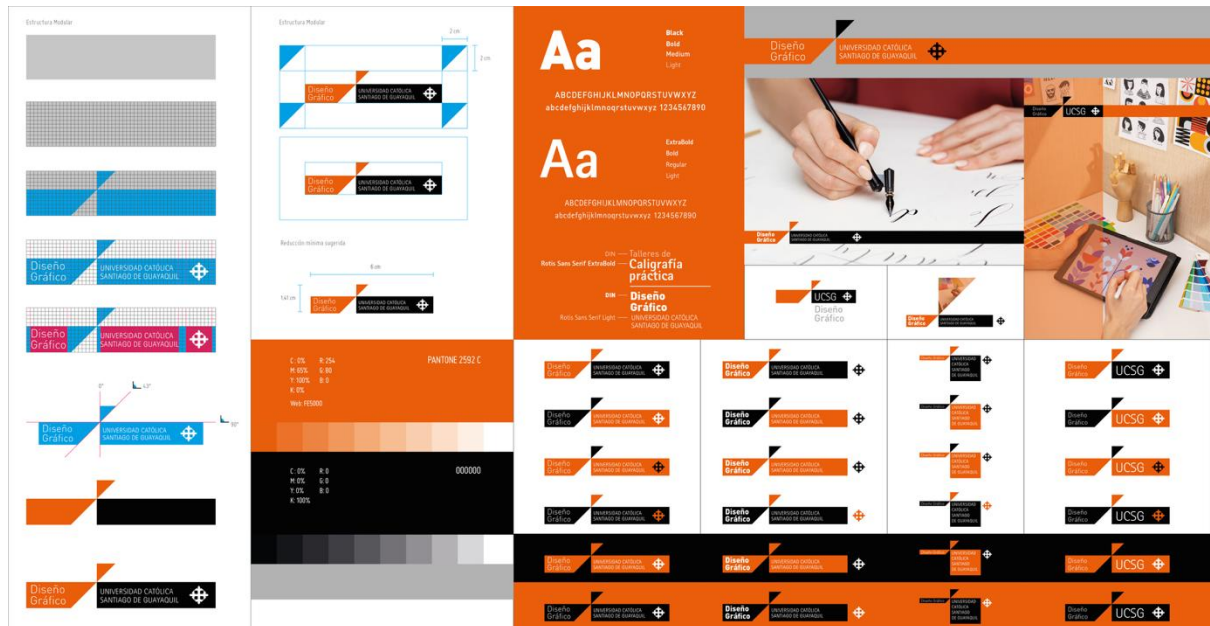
Estructura Modular

Diseño Gráfico
UNIVERSIDAD CATÓLICA SANTIAGO DE GUAYAQUIL

Diseño Gráfico
UNIVERSIDAD CATÓLICA SANTIAGO DE GUAYAQUIL

0°
45°
90°

Diseño Gráfico
UNIVERSIDAD CATÓLICA SANTIAGO DE GUAYAQUIL

Diseño Gráfico
UNIVERSIDAD CATÓLICA SANTIAGO DE GUAYAQUIL

Estructura Modular

2 cm
2 cm

Diseño Gráfico
UNIVERSIDAD CATÓLICA SANTIAGO DE GUAYAQUIL

Diseño Gráfico
UNIVERSIDAD CATÓLICA SANTIAGO DE GUAYAQUIL

Reducción mínima sugerida

8 cm
1,61 cm

Diseño Gráfico
UNIVERSIDAD CATÓLICA SANTIAGO DE GUAYAQUIL

Aa
Black
Bold
Medium
Light
ABCDEFGHIJKLMNOPQRSTUVWXYZ
abcdefghijklmnoqrstuvwxyz 1234567890

Aa
ExtraBold
Bold
Regular
Light
ABCDEFGHIJKLMNOPQRSTUVWXYZ
abcdefghijklmnoqrstuvwxyz 1234567890

DIN — Talleres de
Rotis Sans Serif ExtraBold — Caligrafía práctica
DIN — Diseño Gráfico
Rotis Sans Serif Light — UNIVERSIDAD CATÓLICA SANTIAGO DE GUAYAQUIL

C: 0% R: 254
M: 65% G: 80
Y: 100% B: 0
K: 0%
Web: FE5000
PANTONE 2592 C

C: 0% R: 0
M: 0% G: 0
Y: 0% B: 0
K: 100%
000000

Diseño Gráfico
UNIVERSIDAD CATÓLICA SANTIAGO DE GUAYAQUIL

Diseño Gráfico
UNIVERSIDAD CATÓLICA SANTIAGO DE GUAYAQUIL

UCSG
Diseño Gráfico

Diseño Gráfico
UNIVERSIDAD CATÓLICA SANTIAGO DE GUAYAQUIL

UCSG
Diseño Gráfico

Diseño Gráfico
UNIVERSIDAD CATÓLICA SANTIAGO DE GUAYAQUIL

UCSG
Diseño Gráfico